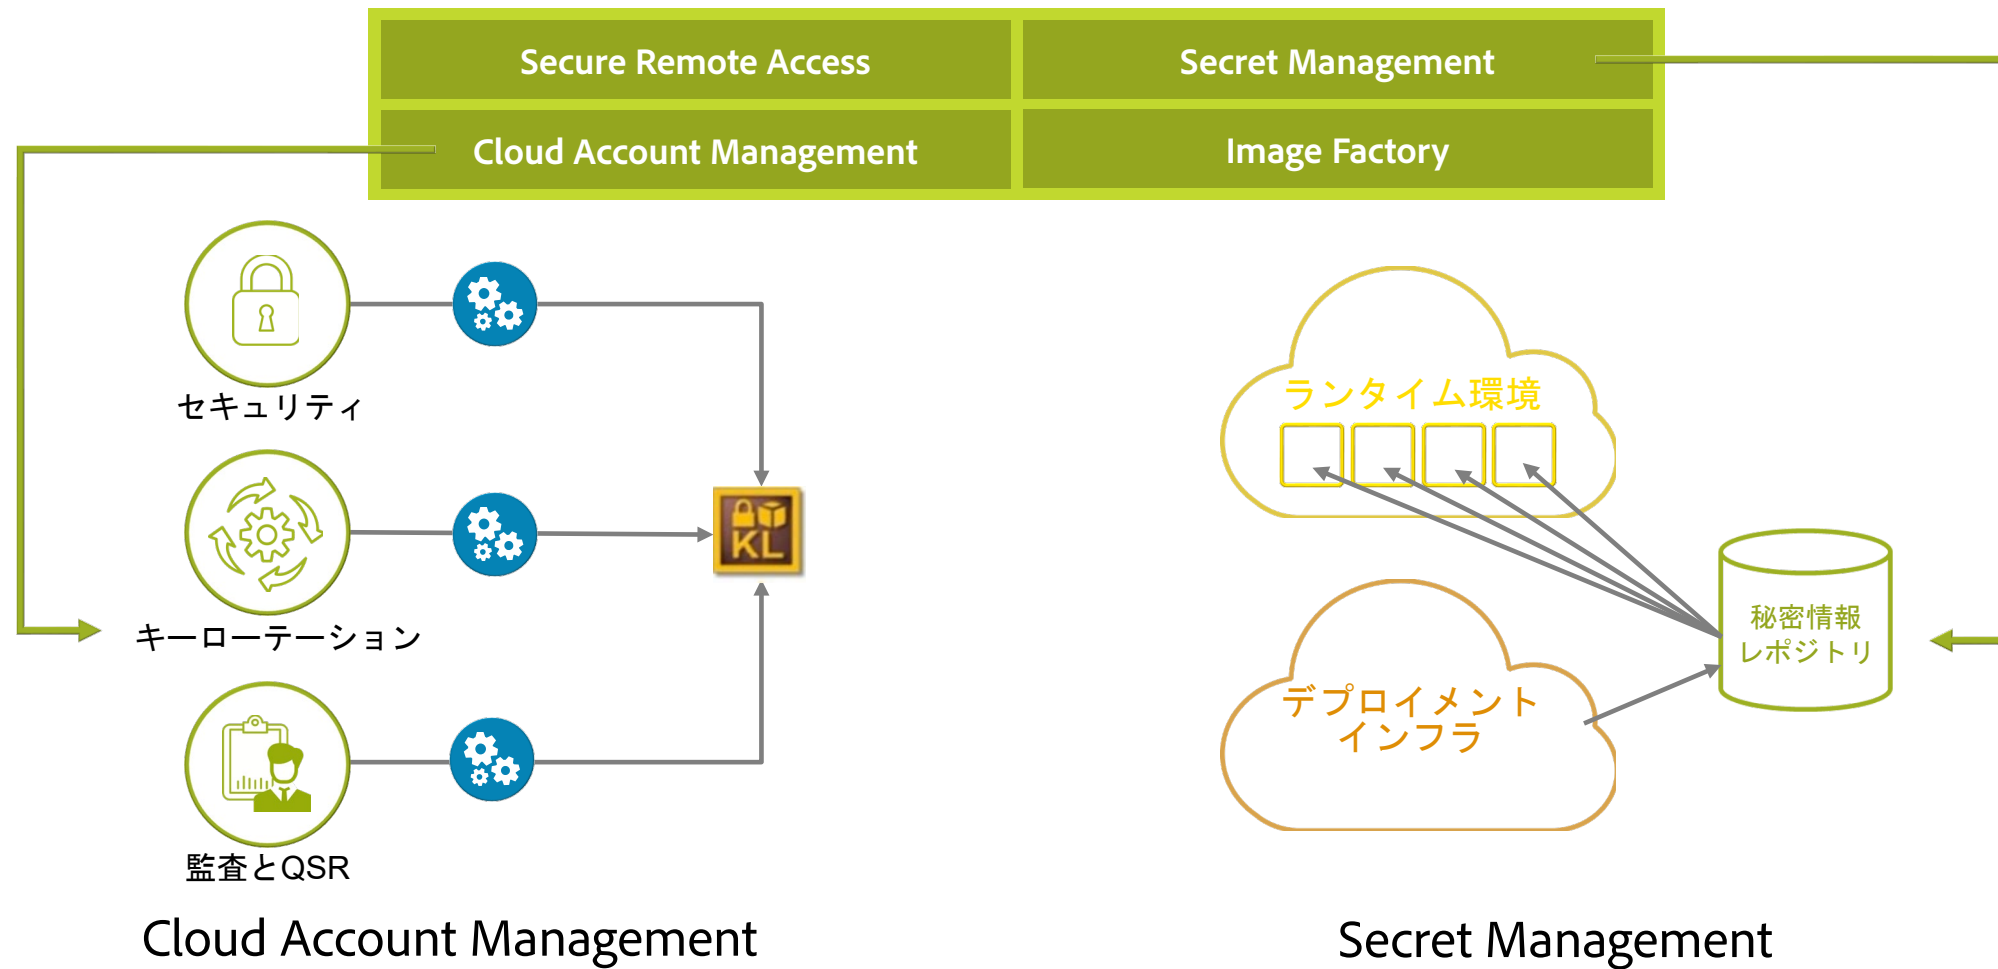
Secure Remote Access

Secret Management

Cloud Account Management

Image Factory

セキュリティ

キーローテーション

監査とQSR

KL

ランタイム環境

デプロイメント
インフラ

秘密情報
レポジトリ

Cloud Account Management

Secret Management